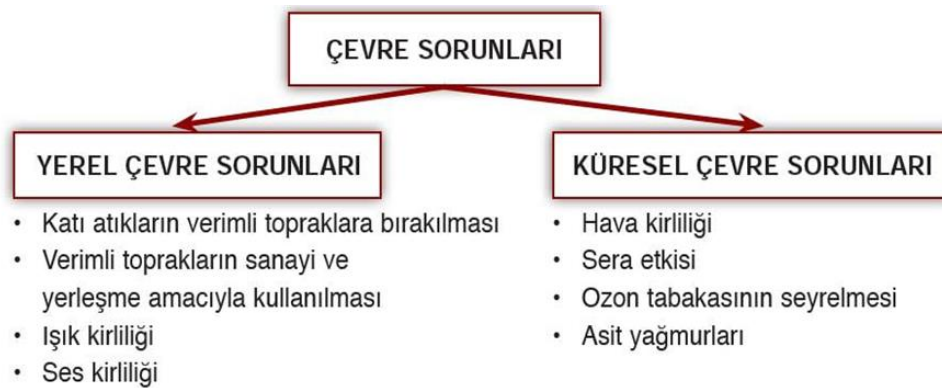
ÇEVRE SORUNLARI

YEREL ÇEVRE SORUNLARI

• Katı atıkların verimli topraklara bırakılması
• Verimli toprakların sanayi ve yerleşme amacıyla kullanılması
• Işık kirliliği
• Ses kirliliği

KÜRESEL ÇEVRE SORUNLARI

• Hava kirliliği
• Sera etkisi
• Ozon tabakasının seyrelmesi
• Asit yağmurları